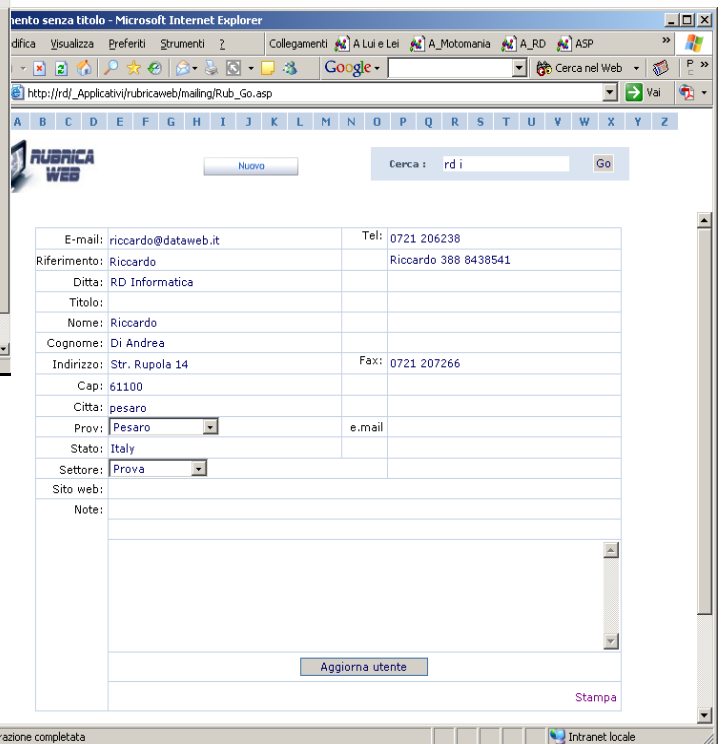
nento senza titolo - Microsoft Internet Explorer

difica Visualizza Preferiti Strumenti ? Collegamenti A Lui e Lei A_Motomania A_RD ASP »

Google Cerca nel Web

http://rd/_Applicativi/rubricaweb/mailing/Rub_Go.asp Vai

A B C D E F G H I J K L M N O P Q R S T U V W X Y Z

RUBRICA WEB

Nuovo

Cerca : rd i Go

| | | | |
|---|---|---|---|
| E-mail: | riccardo@dataweb.it | Tel: | 0721 206238 |
| Riferimento: | Riccardo | | Riccardo 388 8438541 |
| Ditta: | RD Informatica | | |
| Titolo: | | | |
| Nome: | Riccardo | | |
| Cognome: | Di Andrea | | |
| Indirizzo: | Str. Rupola 14 | Fax: | 0721 207266 |
| Cap: | 61100 | | |
| Citta: | pesaro | | |
| Prov: | Pesaro | e.mail | |
| Stato: | Italy | | |
| Settore: | Prova | | |
| Sito web: | | | |
| Note: | | | |

Aggiorna utente

Stampa

vazione completata

Intranet locale